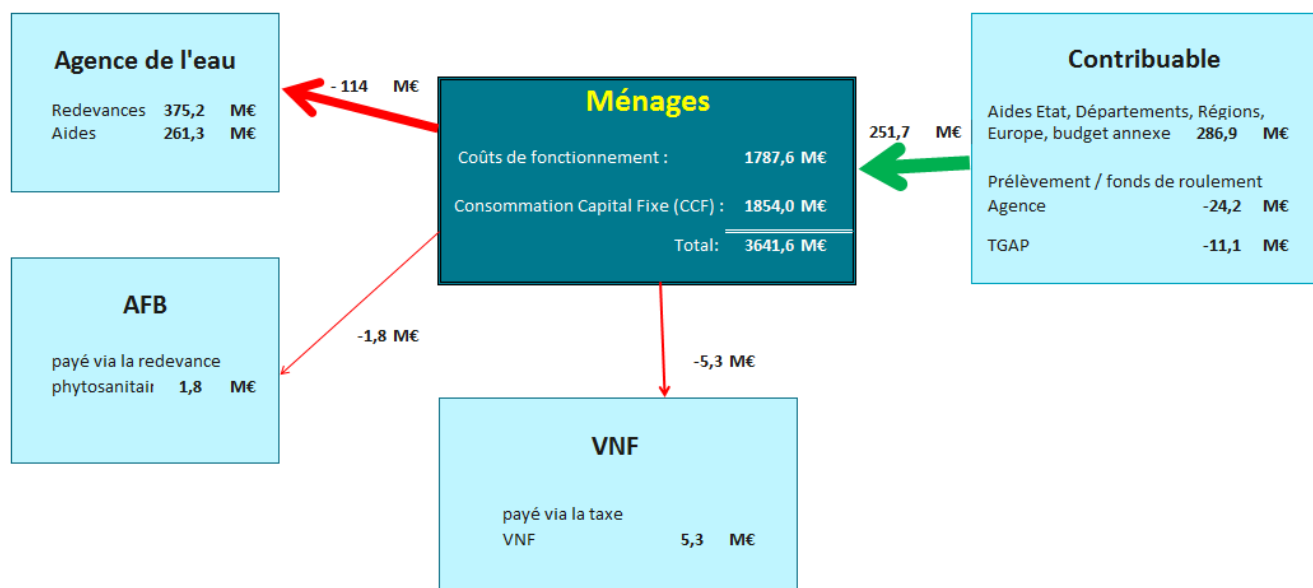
Agence de l'eau

Redevances 375,2 M€
Aides 261,3 M€

- 114 M€

Ménages

Coûts de fonctionnement : 1787,6 M€

Consommation Capital Fixe (CCF) : 1854,0 M€

Total: 3641,6 M€

251,7 M€

Contribuable

Aides Etat, Départements, Régions, Europe, budget annexe 286,9 M€

Prélèvement / fonds de roulement Agence -24,2 M€

TGAP -11,1 M€

AFB

payé via la redevance phytosanitair 1,8 M€

-1,8 M€

-5,3 M€

VNF

payé via la taxe VNF 5,3 M€